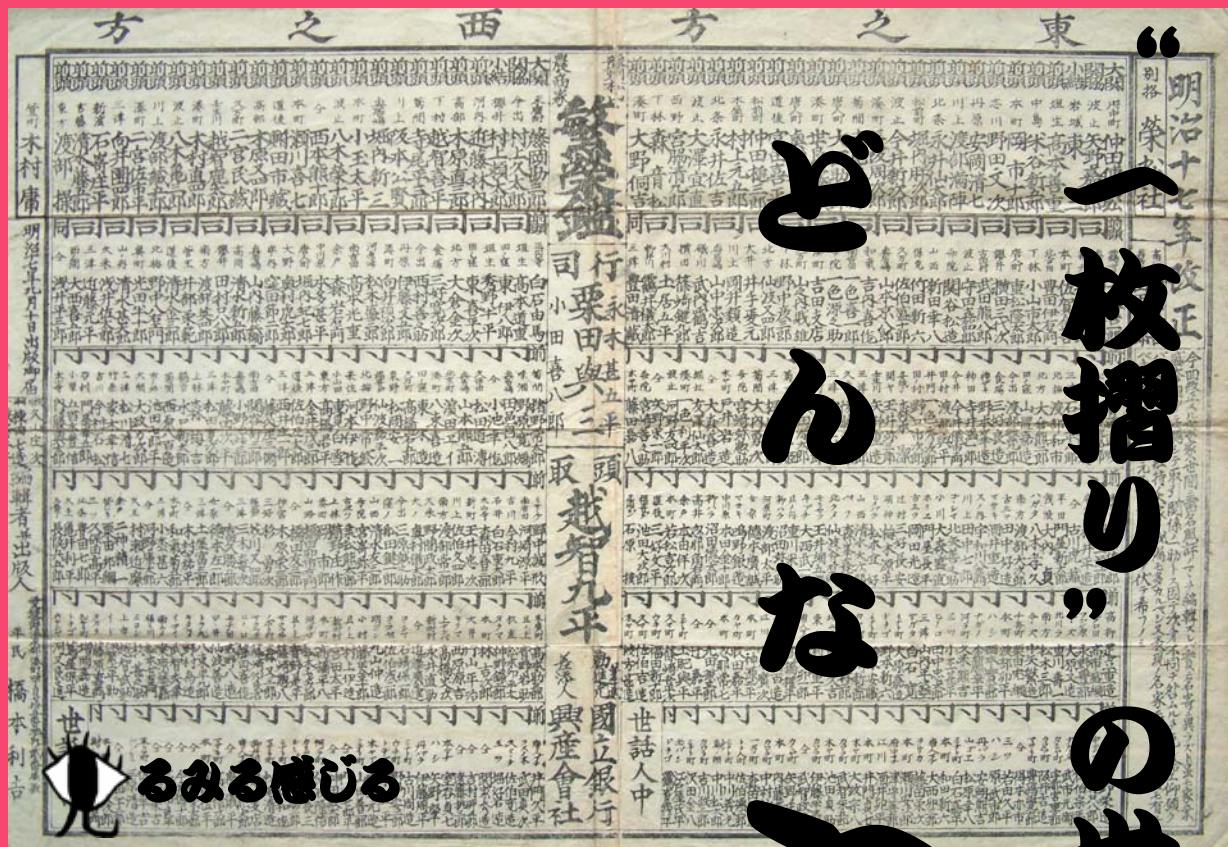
方之西　　方之東

"一枚摺り"の世
どんな

明治十七年改正
別格　榮松社

行司　栗田與三
小田春八郎
永木甚五平
頭取　越智九平

勸進元　國立銀行
差添人　興産會社
世話人中

明治十七年九月十日出版御届
編輯者兼出版人　橋本利吉
木村庸

見るみる感じる